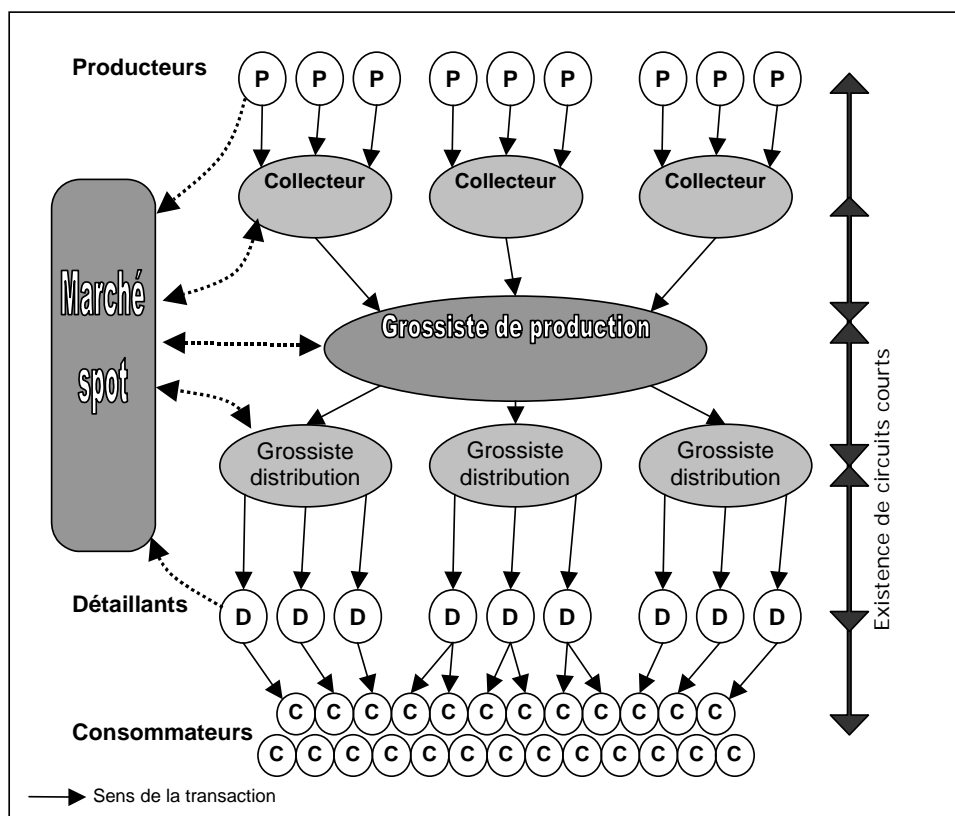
Producteurs

P P P P P P P P P

Collecteur Collecteur Collecteur

Marché spot

Grossiste de production

Grossiste distribution Grossiste distribution Grossiste distribution

Détaillants

D D D D D D D D D

Consommateurs

C C C C C C C C C C C C
C C C C C C C C C C C C C

Existence de circuits courts

Sens de la transaction